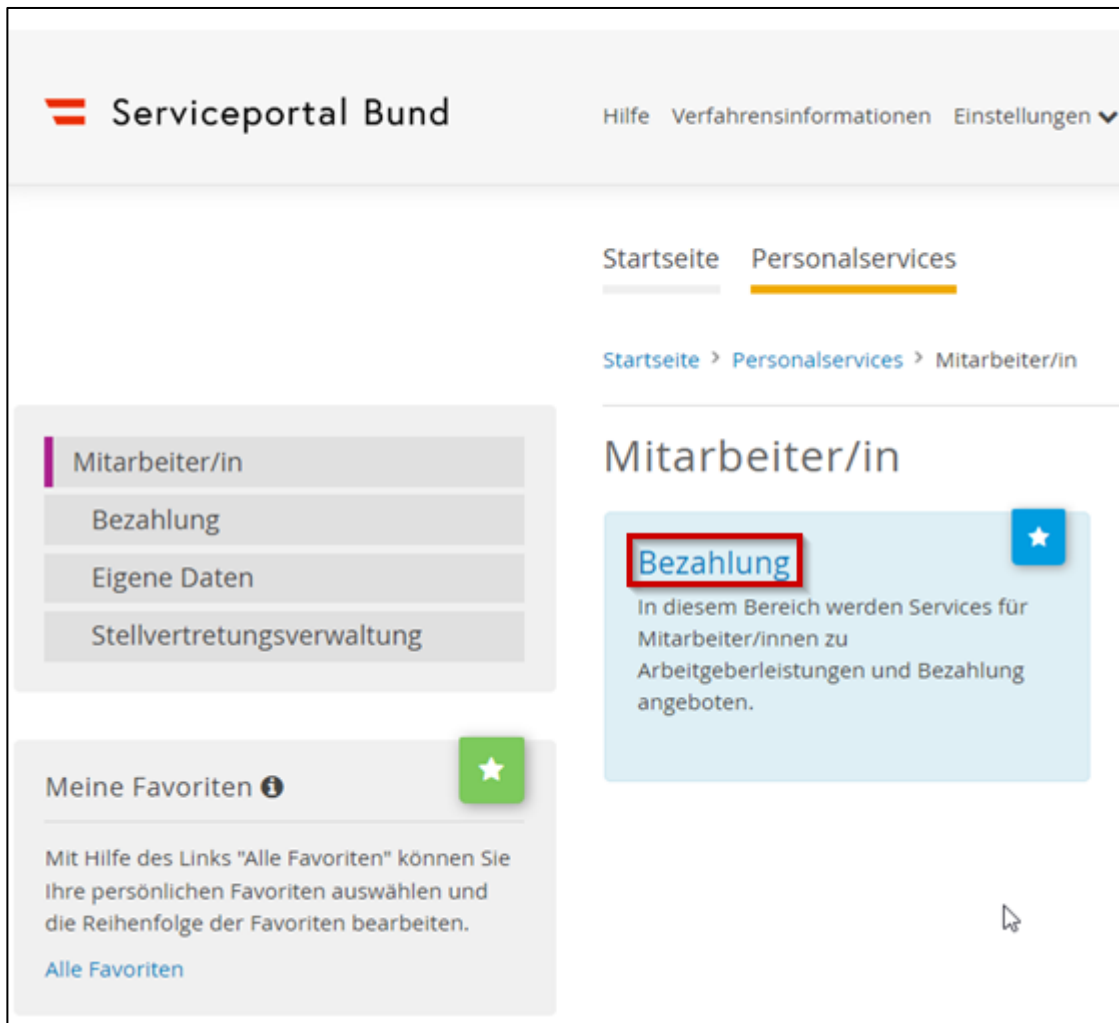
Serviceportal Bund

Hilfe Verfahrensinformationen Einstellungen

Startseite Personalservices

Startseite > Personalservices > Mitarbeiter/in

Mitarbeiter/in
Bezahlung
Eigene Daten
Stellvertretungsverwaltung

Mitarbeiter/in

Bezahlung
In diesem Bereich werden Services für Mitarbeiter/innen zu Arbeitgeberleistungen und Bezahlung angeboten.

Meine Favoriten

Mit Hilfe des Links "Alle Favoriten" können Sie Ihre persönlichen Favoriten auswählen und die Reihenfolge der Favoriten bearbeiten.

Alle Favoriten